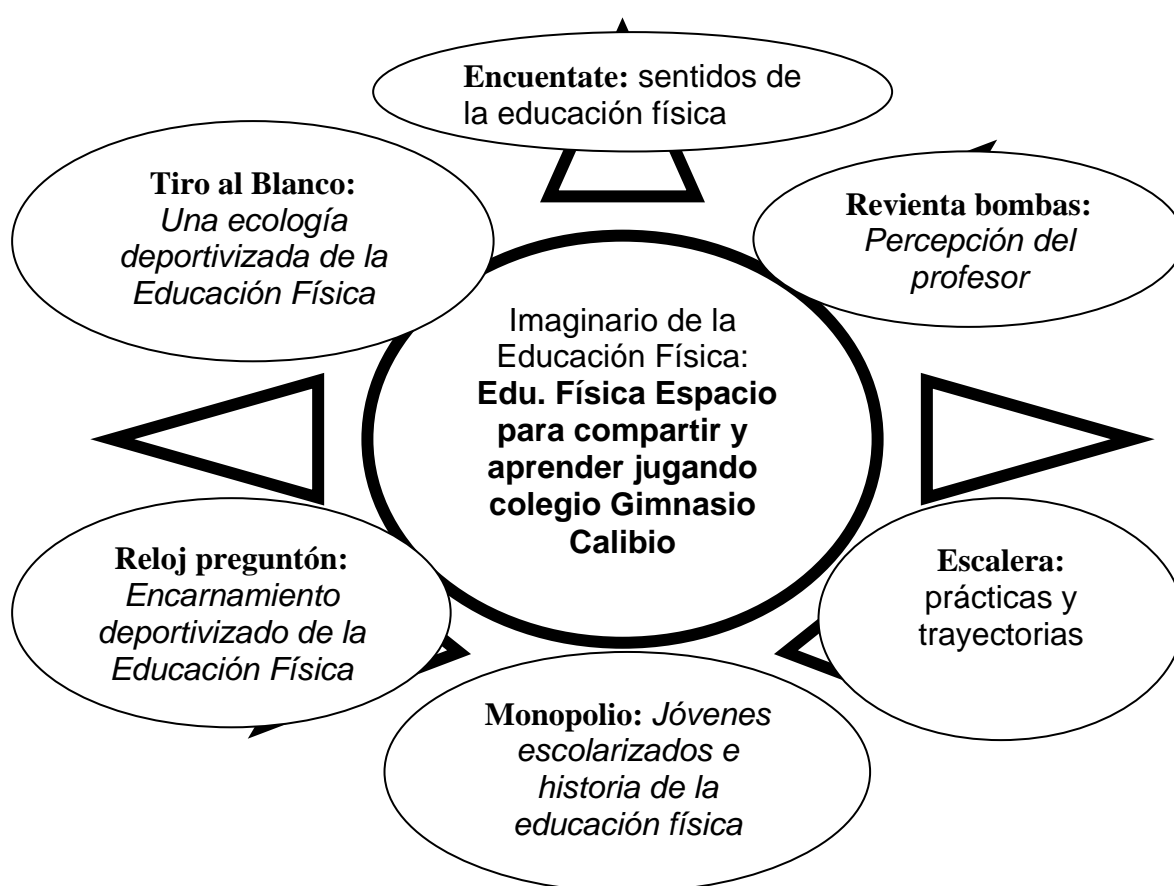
**Encuentate:** sentidos de la educación física

**Tiro al Blanco:** *Una ecología deportivizada de la Educación Física*

**Revienta bombas:** *Percepción del profesor*

Imaginario de la Educación Física: **Edu. Física Espacio para compartir y aprender jugando colegio Gimnasio Calibio**

**Reloj preguntón:** *Encarnamiento deportivizado de la Educación Física*

**Escalera:** prácticas y trayectorias

**Monopolio:** *Jóvenes escolarizados e historia de la educación física*